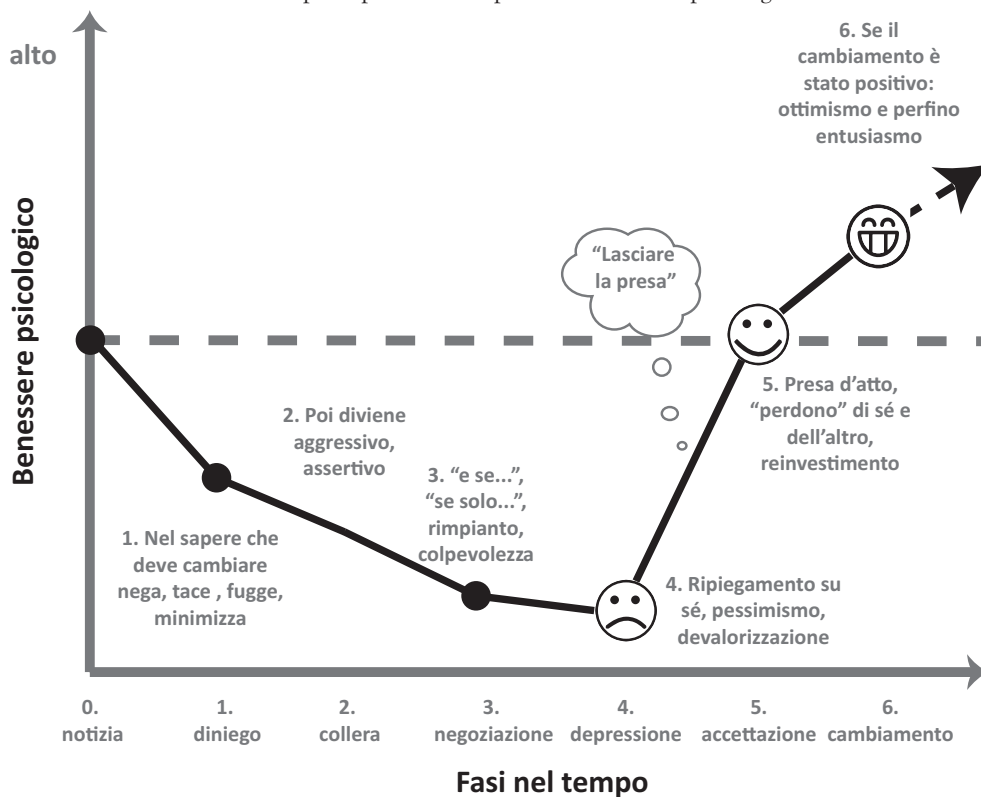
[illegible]

alto

Benessere psicologico

6. Se il cambiamento è stato positivo: ottimismo e perfino entusiasmo

"Lasciare la presa"

5. Presa d'atto, "perdono" di sé e dell'altro, reinvestimento

2. Poi diviene aggressivo, assertivo

3. "e se...", "se solo...", rimpianto, colpevolezza

1. Nel sapere che deve cambiare nega, tace , fugge, minimizza

4. Ripiegamento su sé, pessimismo, devalorizzazione

0. notizia

1. diniego

2. collera

3. negoziazione

4. depressione

5. accettazione

6. cambiamento

Fasi nel tempo